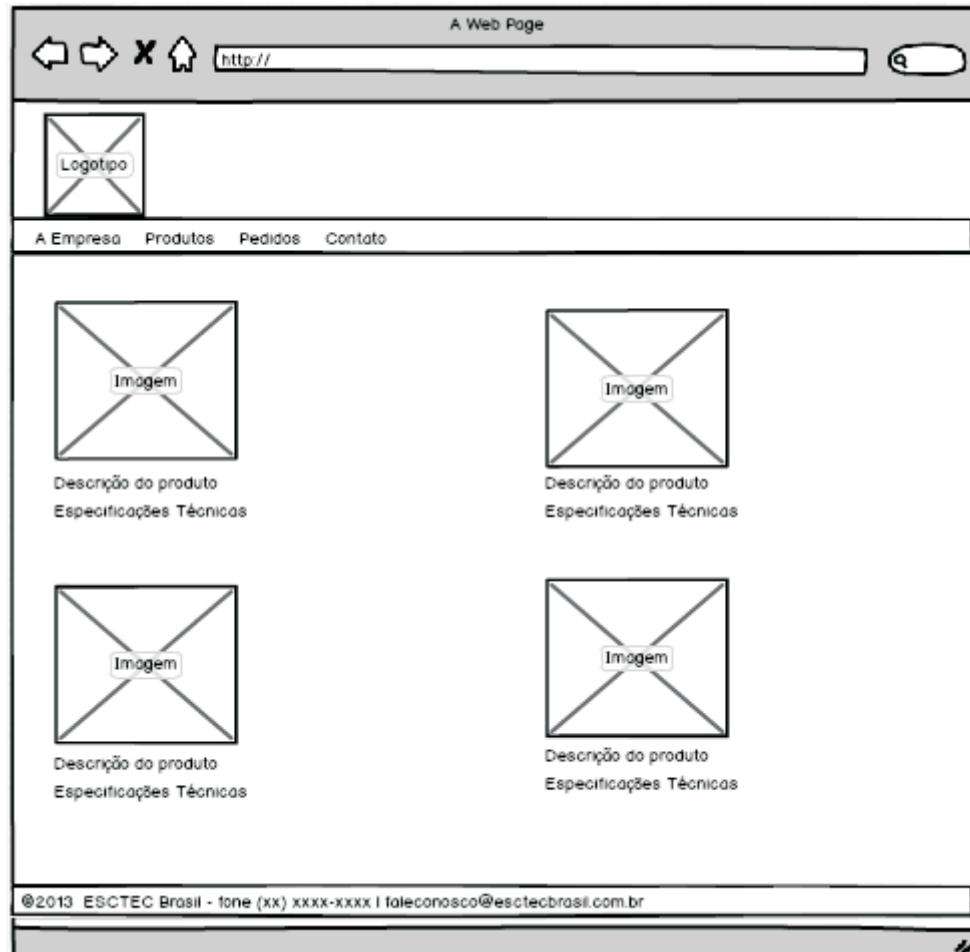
A Web Page

http://

Logotipo

A Empresa Produtos Pedidos Contato

Imagem

Descrição do produto

Especificações Técnicas

Imagem

Descrição do produto

Especificações Técnicas

Imagem

Descrição do produto

Especificações Técnicas

Imagem

Descrição do produto

Especificações Técnicas

©2013 ESCTEC Brasil - fone (xx) xxxx-xxxx | faleconosco@esctecbrasil.com.br